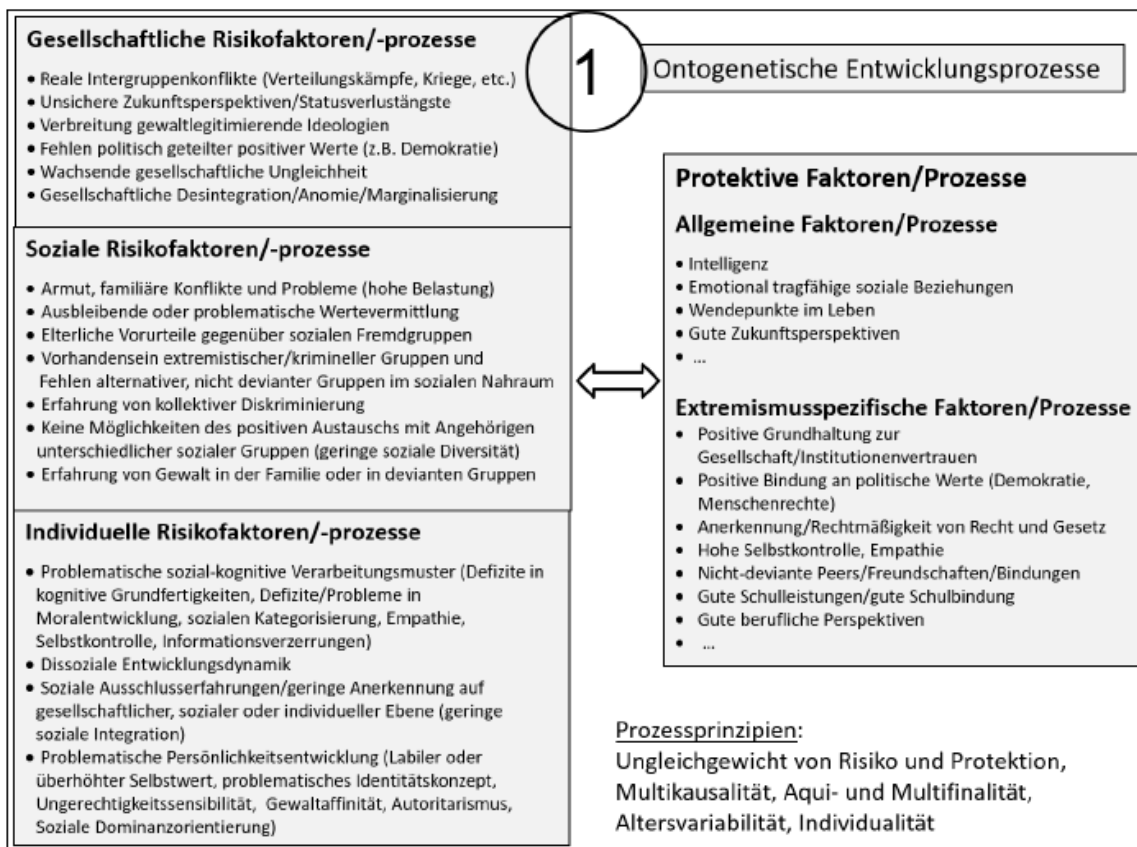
Gesellschaftliche Risikofaktoren/-prozesse

• Reale Intergruppenkonflikte (Verteilungskämpfe, Kriege, etc.)
• Unsichere Zukunftsperspektiven/Statusverlustängste
• Verbreitung gewaltlegitimierende Ideologien
• Fehlen politisch geteilter positiver Werte (z.B. Demokratie)
• Wachsende gesellschaftliche Ungleichheit
• Gesellschaftliche Desintegration/Anomie/Marginalisierung

1

Ontogenetische Entwicklungsprozesse

Soziale Risikofaktoren/-prozesse

• Armut, familiäre Konflikte und Probleme (hohe Belastung)
• Ausbleibende oder problematische Wertevermittlung
• Elterliche Vorurteile gegenüber sozialen Fremdgruppen
• Vorhandensein extremistischer/krimineller Gruppen und Fehlen alternativer, nicht devianter Gruppen im sozialen Nahraum
• Erfahrung von kollektiver Diskriminierung
• Keine Möglichkeiten des positiven Austauschs mit Angehörigen unterschiedlicher sozialer Gruppen (geringe soziale Diversität)
• Erfahrung von Gewalt in der Familie oder in devianten Gruppen

Individuelle Risikofaktoren/-prozesse

• Problematische sozial-kognitive Verarbeitungsmuster (Defizite in kognitive Grundfertigkeiten, Defizite/Probleme in Moralentwicklung, sozialen Kategorisierung, Empathie, Selbstkontrolle, Informationsverzerrungen)
• Dissoziale Entwicklungsdynamik
• Soziale Ausschlusserfahrungen/geringe Anerkennung auf gesellschaftlicher, sozialer oder individueller Ebene (geringe soziale Integration)
• Problematische Persönlichkeitsentwicklung (Labiler oder überhöhter Selbstwert, problematisches Identitätskonzept, Ungerechtigkeitssensibilität, Gewaltaffinität, Autoritarismus, Soziale Dominanzorientierung)

Protektive Faktoren/Prozesse

Allgemeine Faktoren/Prozesse

• Intelligenz
• Emotional tragfähige soziale Beziehungen
• Wendepunkte im Leben
• Gute Zukunftsperspektiven
• ...

Extremismusspezifische Faktoren/Prozesse

• Positive Grundhaltung zur Gesellschaft/Institutionenvertrauen
• Positive Bindung an politische Werte (Demokratie, Menschenrechte)
• Anerkennung/Rechtmäßigkeit von Recht und Gesetz
• Hohe Selbstkontrolle, Empathie
• Nicht-deviante Peers/Freundschaften/Bindungen
• Gute Schulleistungen/gute Schulbindung
• Gute berufliche Perspektiven
• ...

Prozessprinzipien:
Ungleichgewicht von Risiko und Protektion, Multikausalität, Aqui- und Multifinalität, Altersvariabilität, Individualität